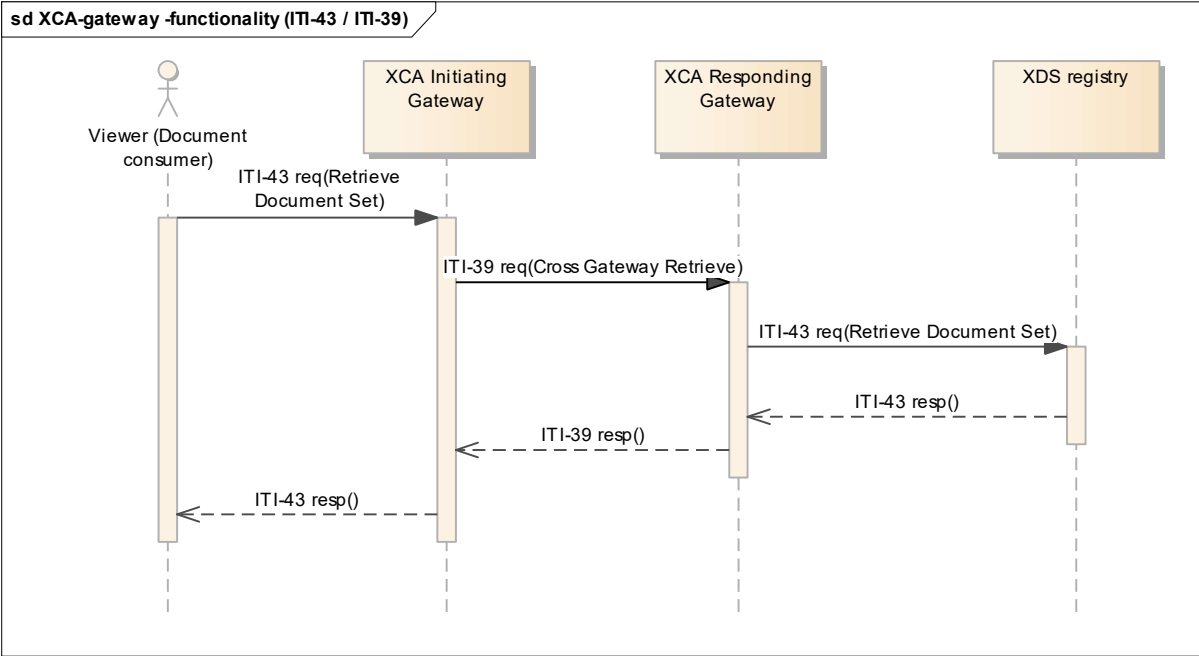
sd XCA-gateway -functionality (ITI-43 / ITI-39)

Viewer (Document consumer)

XCA Initiating Gateway

XCA Responding Gateway

XDS registry

ITI-43 req(Retrieve Document Set)

ITI-39 req(Cross Gateway Retrieve)

ITI-43 req(Retrieve Document Set)

ITI-43 resp()

ITI-39 resp()

ITI-43 resp()